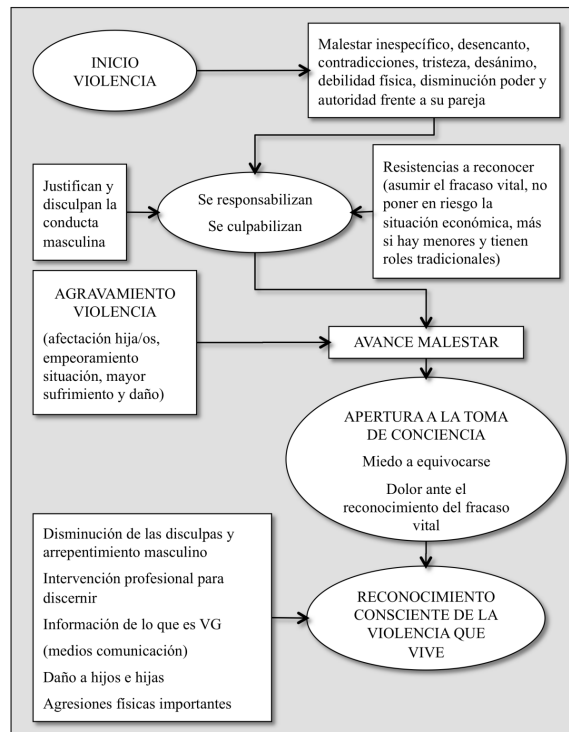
INICIO VIOLENCIA

Malestar inespecífico, desencanto, contradicciones, tristeza, desánimo, debilidad física, disminución poder y autoridad frente a su pareja

Justifican y disculpan la conducta masculina

Se responsabilizan

Se culpabilizan

Resistencias a reconocer (asumir el fracaso vital, no poner en riesgo la situación económica, más si hay menores y tienen roles tradicionales)

AGRAVAMIENTO VIOLENCIA

(afectación hija/os, empeoramiento situación, mayor sufrimiento y daño)

AVANCE MALESTAR

APERTURA A LA TOMA DE CONCIENCIA

Miedo a equivocarse

Dolor ante el reconocimiento del fracaso vital

Disminución de las disculpas y arrepentimiento masculino

Intervención profesional para discernir

Información de lo que es VG

(medios comunicación)

Daño a hijos e hijas

Agresiones físicas importantes

RECONOCIMIENTO CONSCIENTE DE LA VIOLENCIA QUE VIVE